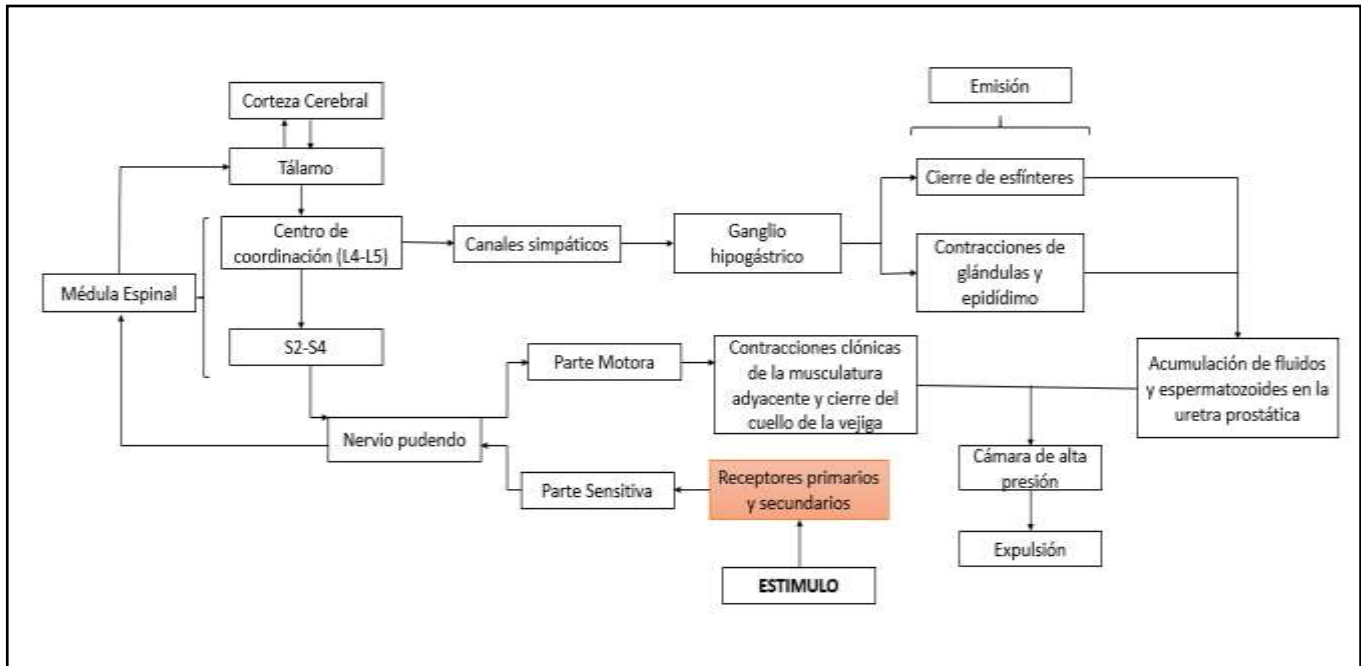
Emisión

Corteza Cerebral

Tálamo

Centro de coordinación (L4-L5)

Canales simpáticos

Ganglio hipogástrico

Cierre de esfínteres

Contracciones de glándulas y epidídimo

Médula Espinal

S2-S4

Parte Motora

Contracciones clónicas de la musculatura adyacente y cierre del cuello de la vejiga

Acumulación de fluidos y espermatozoides en la uretra prostática

Nervio pudendo

Cámara de alta presión

Parte Sensitiva

Receptores primarios y secundarios

Expulsión

ESTIMULO